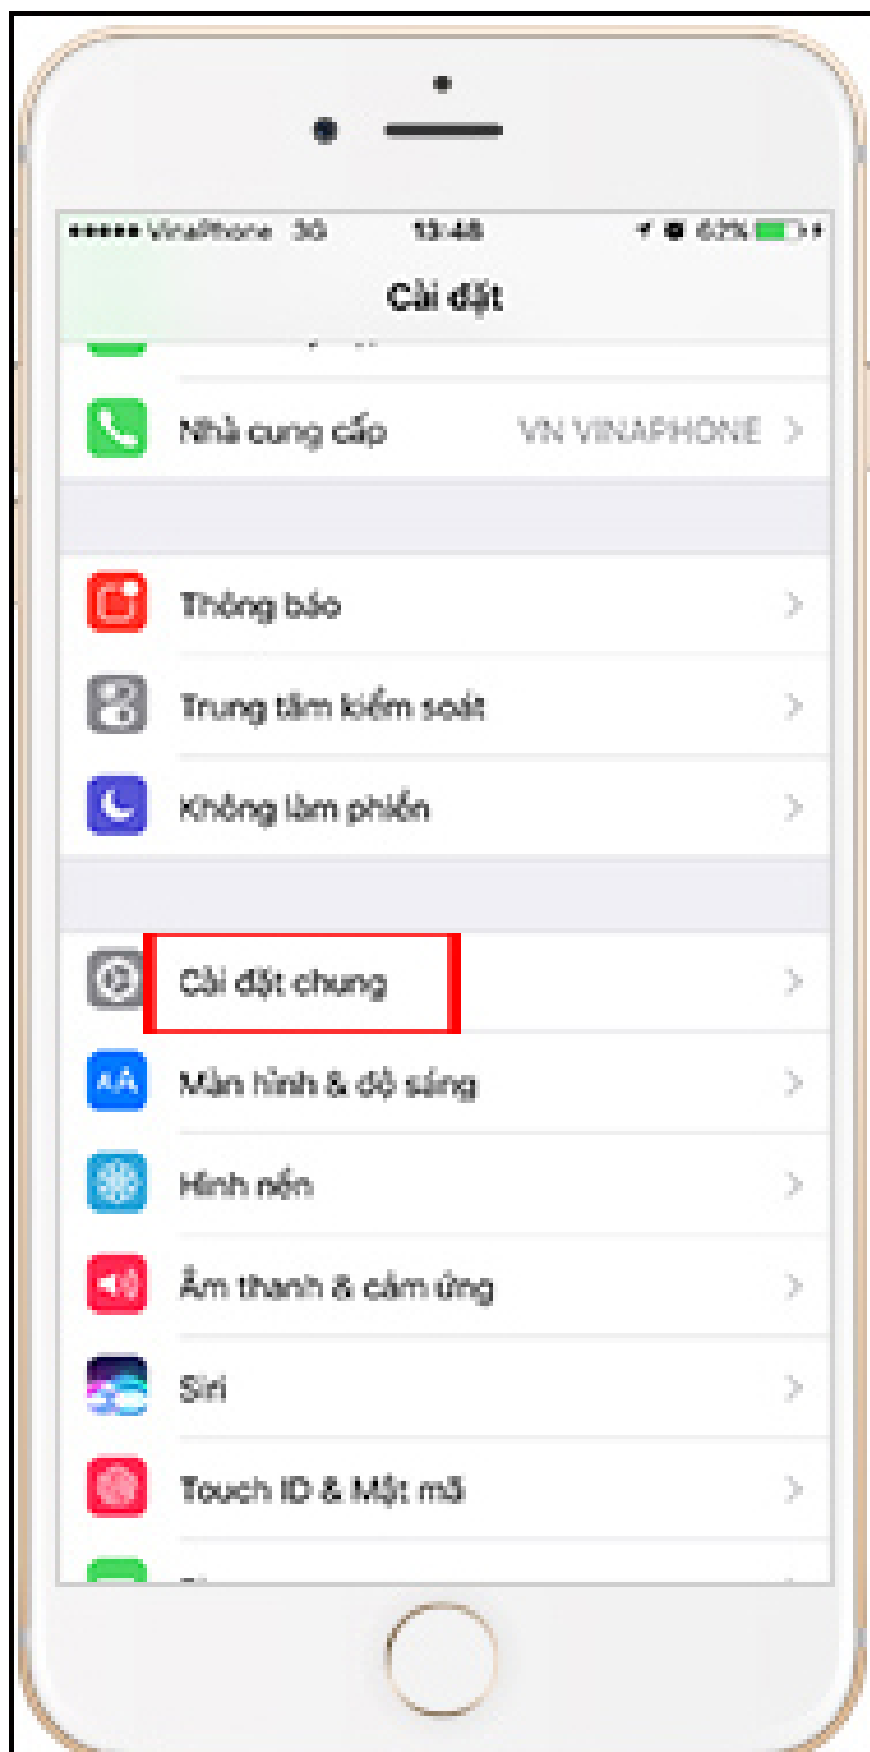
••••• VinaPhone 3G 13:48 62%

Cài đặt

Nhà cung cấp VN VINAPHONE

Thông báo

Trung tâm kiểm soát

Không làm phiền

Cài đặt chung

Màn hình & độ sáng

Hình nền

Âm thanh & cảm ứng

Siri

Touch ID & Mật mã